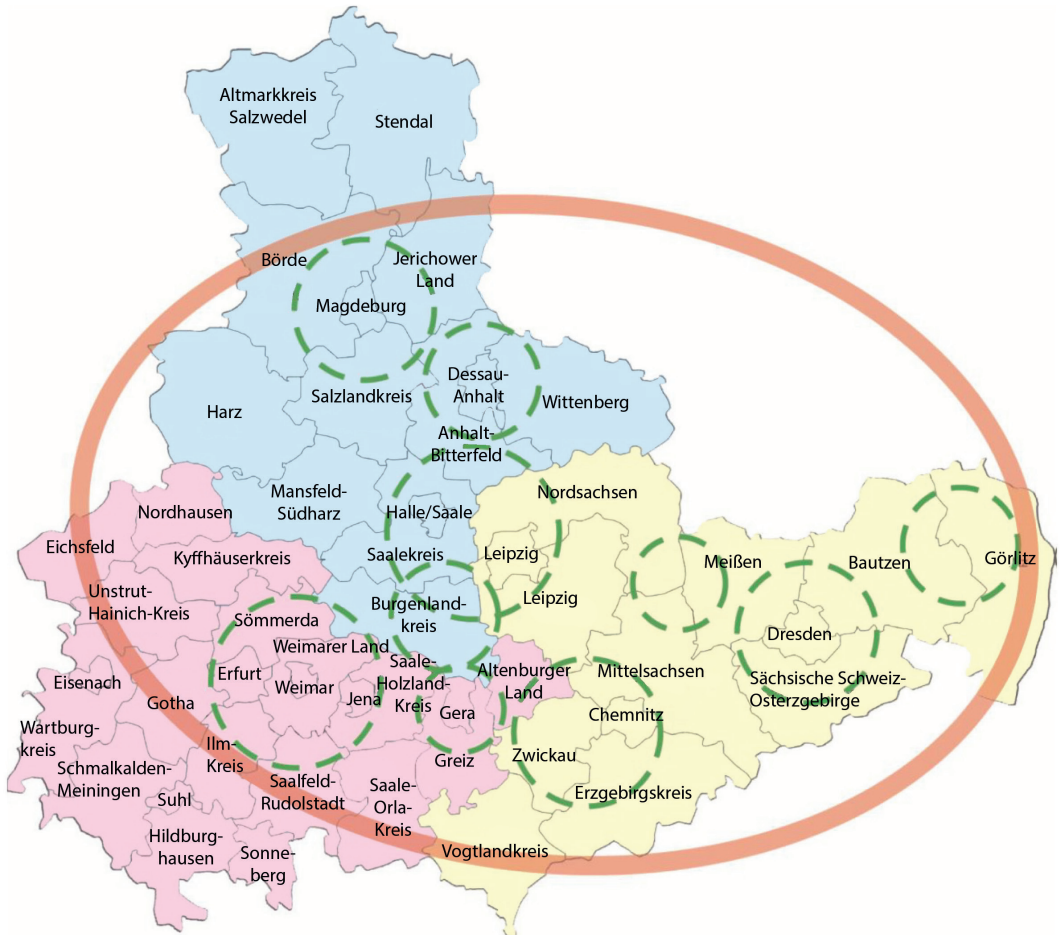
Altmarkkreis Salzwedel

Stendal

Börde

Jerichower Land

Magdeburg

Dessau-Anhalt

Wittenberg

Salzlandkreis

Harz

Anhalt-Bitterfeld

Nordsachsen

Mansfeld-Südharz

Halle/Saale

Nordhausen

Eichsfeld

Kyffhäuserkreis

Saalekreis

Leipzig

Meißen

Bautzen

Görlitz

Leipzig

Unstrut-Hainich-Kreis

Burgenlandkreis

Sömmerda

Dresden

Weimarer Land

Saale-Holzland-Kreis

Altenburger Land

Erfurt

Mittelsachsen

Eisenach

Weimar

Jena

Sächsische Schweiz-Osterzgebirge

Gotha

Gera

Chemnitz

Wartburgkreis

Ilm-Kreis

Zwickau

Greiz

Schmalkalden-Meiningen

Saalfeld-Rudolstadt

Saale-Orla-Kreis

Erzgebirgskreis

Suhl

Hildburghausen

Sonneberg

Vogtlandkreis